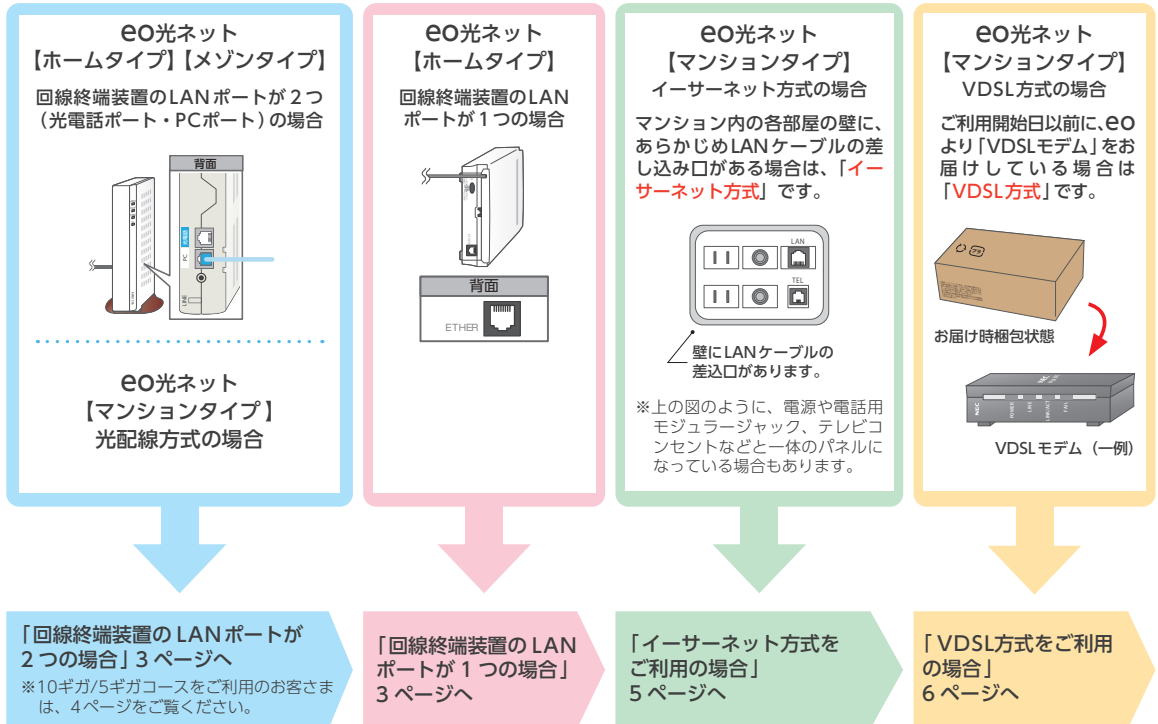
eo光ネット
【ホームタイプ】【メゾンタイプ】
回線終端装置のLANポートが２つ（光電話ポート・PCポート）の場合

背面
光電話
PC
LINE

eo光ネット
【マンションタイプ】
光配線方式の場合

「回線終端装置のLANポートが２つの場合」３ページへ
※10ギガ/5ギガコースをご利用のお客さまは、4ページをご覧ください。

eo光ネット
【ホームタイプ】
回線終端装置のLANポートが１つの場合

背面
ETHER

「回線終端装置のLANポートが１つの場合」３ページへ

eo光ネット
【マンションタイプ】
イーサーネット方式の場合
マンション内の各部屋の壁に、あらかじめLANケーブルの差し込み口がある場合は、「イーサーネット方式」です。

LAN
TEL

壁にLANケーブルの差込口があります。
※上の図のように、電源や電話用モジュラージャック、テレビコンセントなどと一体のパネルになっている場合もあります。

「イーサーネット方式をご利用の場合」５ページへ

eo光ネット
【マンションタイプ】
VDSL方式の場合
ご利用開始日以前に、eoより「VDSLモデム」をお届けしている場合は「VDSL方式」です。

お届け時梱包状態
VDSLモデム（一例）

「VDSL方式をご利用の場合」６ページへ